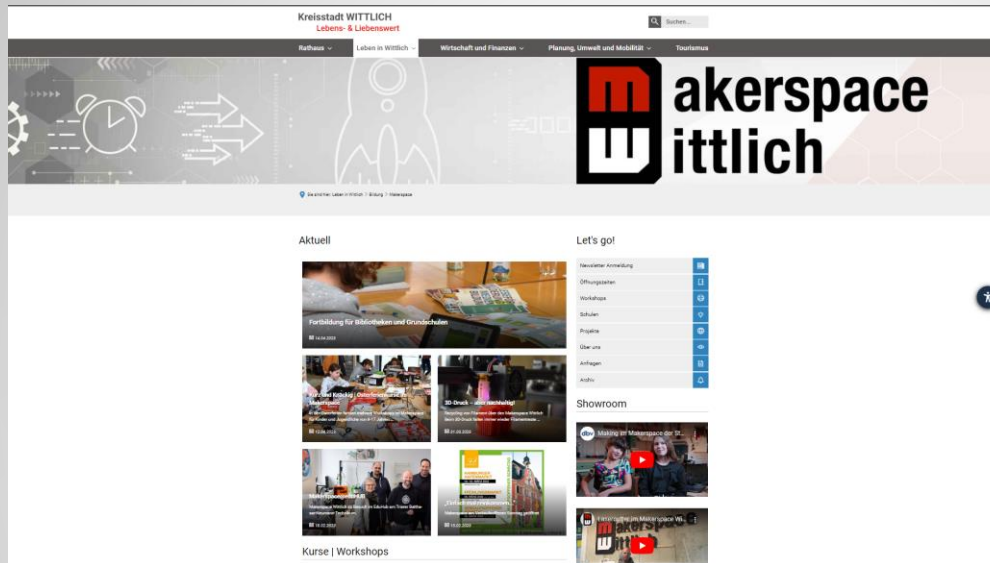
Kreisstadt WITTLICH
Lebens- & Liebenswert

Suchen...

Rathaus | Leben in Wittlich | Wirtschaft und Finanzen | Planung, Umwelt und Mobilität | Tourismus

akerspace
ittlich

Sie sind hier: Leben in Wittlich > Bildung > Makerspace

Aktuell

Fortbildung für Bibliotheken und Grundschulen

14.04.2023

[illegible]

3D-Druck – aber nachhaltig!

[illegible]

Kurse | Workshops

Let's go!

Newsletter Anmeldung
Öffnungszeiten
Workshops
Schulen
Projekte
Über uns
Anfragen
Archiv

Showroom

Making im Makerspace der St...

Eindrücke im Makerspace Wi...